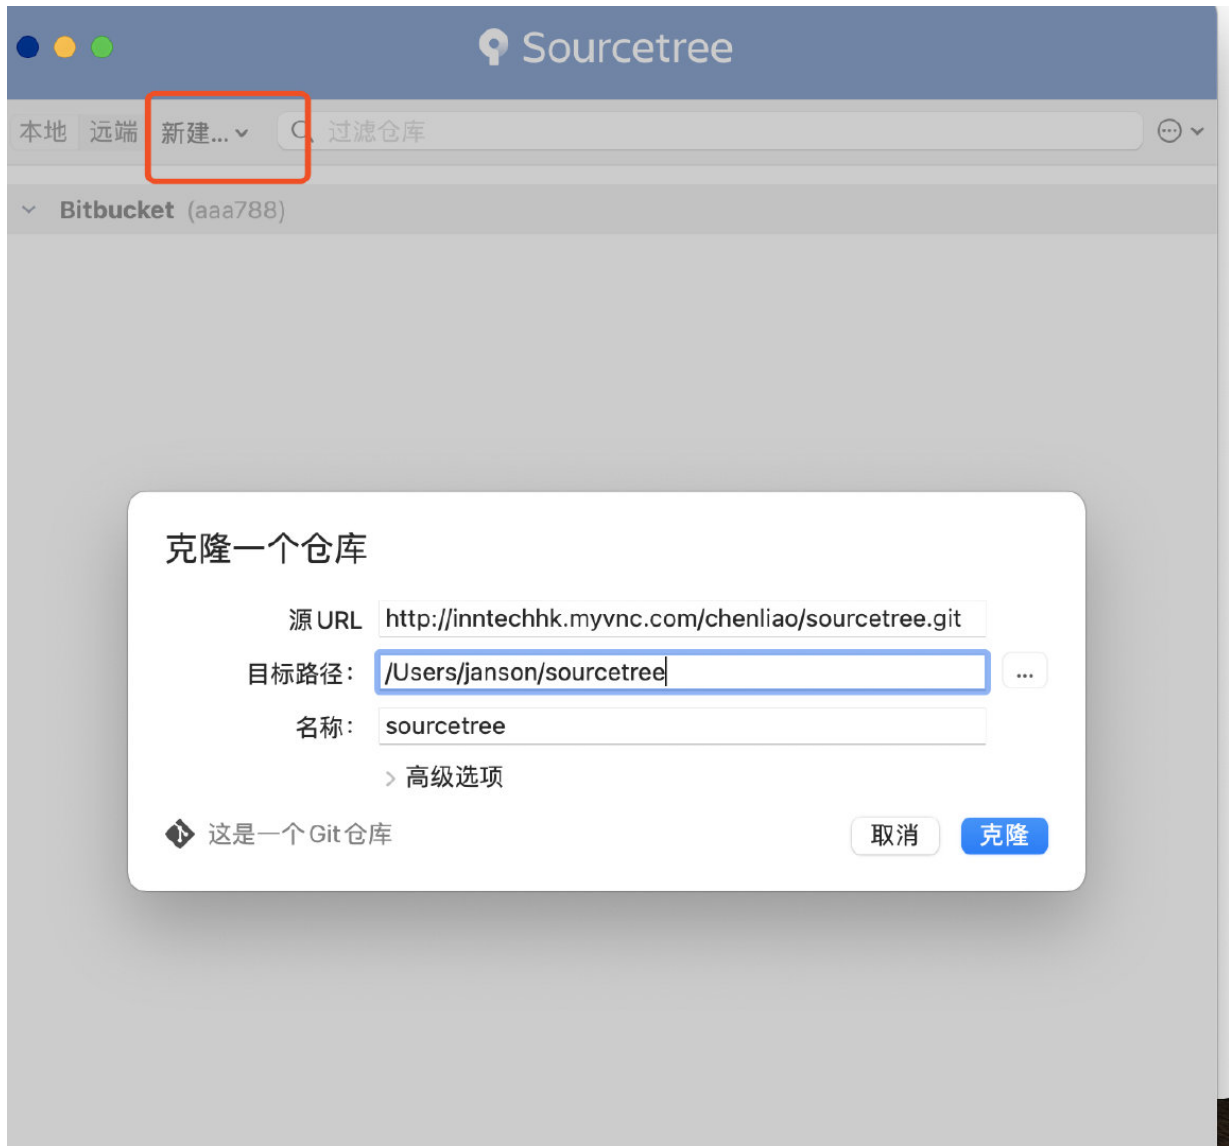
Sourcetree

本地 远端 新建... 过滤仓库

Bitbucket (aaa788)

克隆一个仓库

源 URL http://inntechhk.myvnc.com/chenliao/sourcetree.git

目标路径: /Users/janson/sourcetree ...

名称: sourcetree

高级选项

这是一个Git仓库

取消 克隆